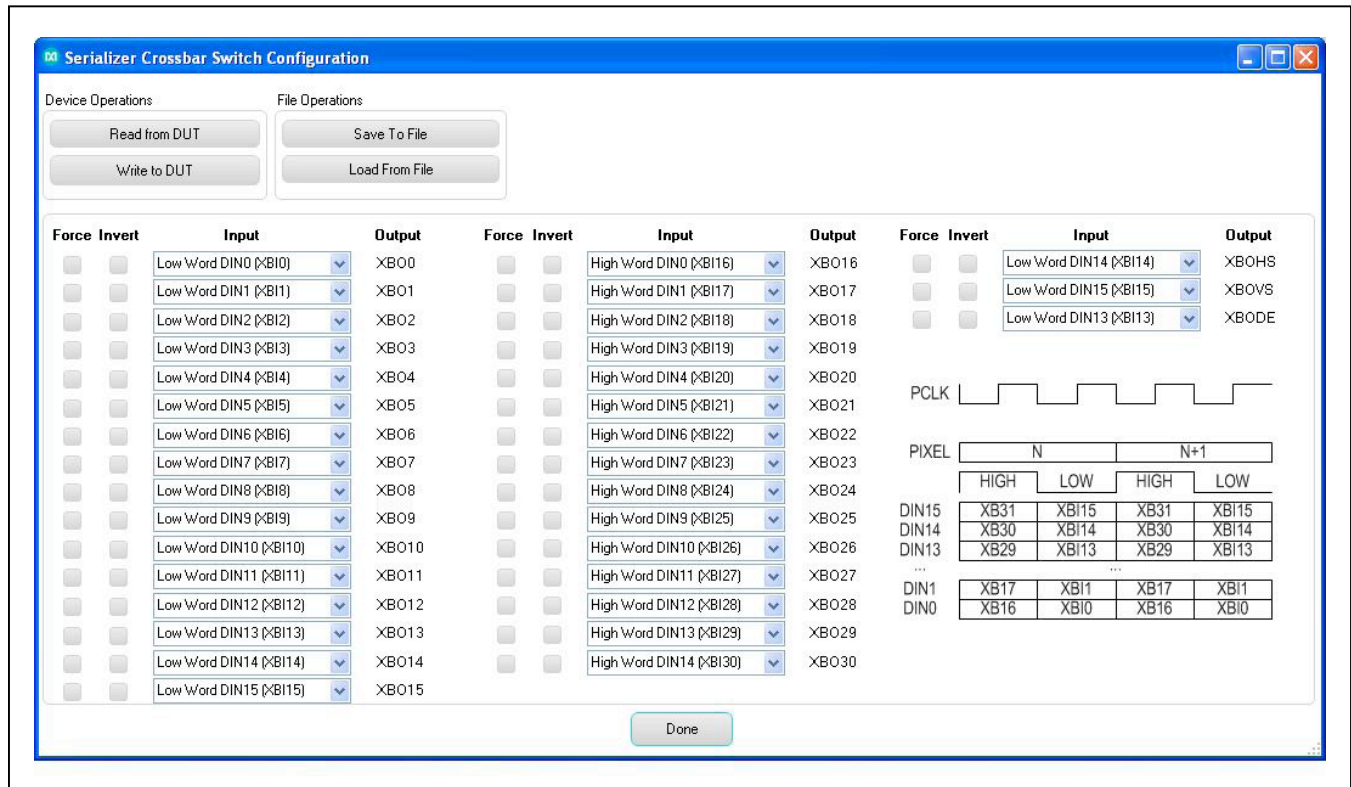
Serializer Crossbar Switch Configuration

Device Operations
Read from DUT
Write to DUT

File Operations
Save To File
Load From File

| Force | Invert | Input | Output |
|---|---|---|---|
| | | Low Word DIN0 (XBI0) | XBO0 |
| | | Low Word DIN1 (XBI1) | XBO1 |
| | | Low Word DIN2 (XBI2) | XBO2 |
| | | Low Word DIN3 (XBI3) | XBO3 |
| | | Low Word DIN4 (XBI4) | XBO4 |
| | | Low Word DIN5 (XBI5) | XBO5 |
| | | Low Word DIN6 (XBI6) | XBO6 |
| | | Low Word DIN7 (XBI7) | XBO7 |
| | | Low Word DIN8 (XBI8) | XBO8 |
| | | Low Word DIN9 (XBI9) | XBO9 |
| | | Low Word DIN10 (XBI10) | XBO10 |
| | | Low Word DIN11 (XBI11) | XBO11 |
| | | Low Word DIN12 (XBI12) | XBO12 |
| | | Low Word DIN13 (XBI13) | XBO13 |
| | | Low Word DIN14 (XBI14) | XBO14 |
| | | Low Word DIN15 (XBI15) | XBO15 |

| Force | Invert | Input | Output |
|---|---|---|---|
| | | High Word DIN0 (XBI16) | XBO16 |
| | | High Word DIN1 (XBI17) | XBO17 |
| | | High Word DIN2 (XBI18) | XBO18 |
| | | High Word DIN3 (XBI19) | XBO19 |
| | | High Word DIN4 (XBI20) | XBO20 |
| | | High Word DIN5 (XBI21) | XBO21 |
| | | High Word DIN6 (XBI22) | XBO22 |
| | | High Word DIN7 (XBI23) | XBO23 |
| | | High Word DIN8 (XBI24) | XBO24 |
| | | High Word DIN9 (XBI25) | XBO25 |
| | | High Word DIN10 (XBI26) | XBO26 |
| | | High Word DIN11 (XBI27) | XBO27 |
| | | High Word DIN12 (XBI28) | XBO28 |
| | | High Word DIN13 (XBI29) | XBO29 |
| | | High Word DIN14 (XBI30) | XBO30 |

| Force | Invert | Input | Output |
|---|---|---|---|
| | | Low Word DIN14 (XBI14) | XBOHS |
| | | Low Word DIN15 (XBI15) | XBOVS |
| | | Low Word DIN13 (XBI13) | XBODE |

PCLK

| PIXEL | N | | N+1 | |
|---|---|---|---|---|
| | HIGH | LOW | HIGH | LOW |
| DIN15 | XB31 | XBI15 | XB31 | XBI15 |
| DIN14 | XB30 | XBI14 | XB30 | XBI14 |
| DIN13 | XB29 | XBI13 | XB29 | XBI13 |
| ... | | ... | | |
| DIN1 | XB17 | XBI1 | XB17 | XBI1 |
| DIN0 | XB16 | XBI0 | XB16 | XBI0 |

Done